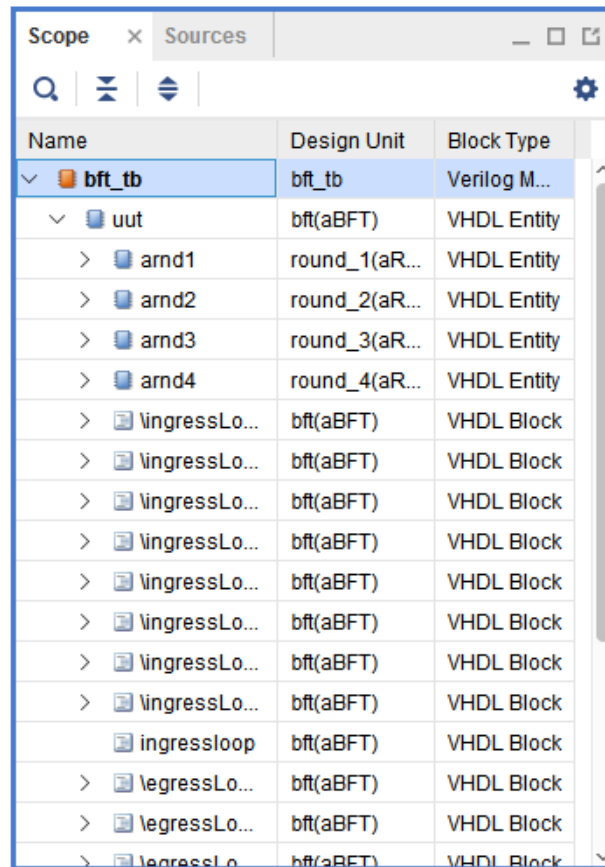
Scope × Sources

| Name | Design Unit | Block Type |
|---|---|---|
| bft_tb | bft_tb | Verilog M... |
| uut | bft(aBFT) | VHDL Entity |
| arnd1 | round_1(aR... | VHDL Entity |
| arnd2 | round_2(aR... | VHDL Entity |
| arnd3 | round_3(aR... | VHDL Entity |
| arnd4 | round_4(aR... | VHDL Entity |
| \ingressLo... | bft(aBFT) | VHDL Block |
| \ingressLo... | bft(aBFT) | VHDL Block |
| \ingressLo... | bft(aBFT) | VHDL Block |
| \ingressLo... | bft(aBFT) | VHDL Block |
| \ingressLo... | bft(aBFT) | VHDL Block |
| \ingressLo... | bft(aBFT) | VHDL Block |
| \ingressLo... | bft(aBFT) | VHDL Block |
| \ingressLo... | bft(aBFT) | VHDL Block |
| ingressloop | bft(aBFT) | VHDL Block |
| \egressLo... | bft(aBFT) | VHDL Block |
| \egressLo... | bft(aBFT) | VHDL Block |
| \egressLo... | bft(aBFT) | VHDL Block |